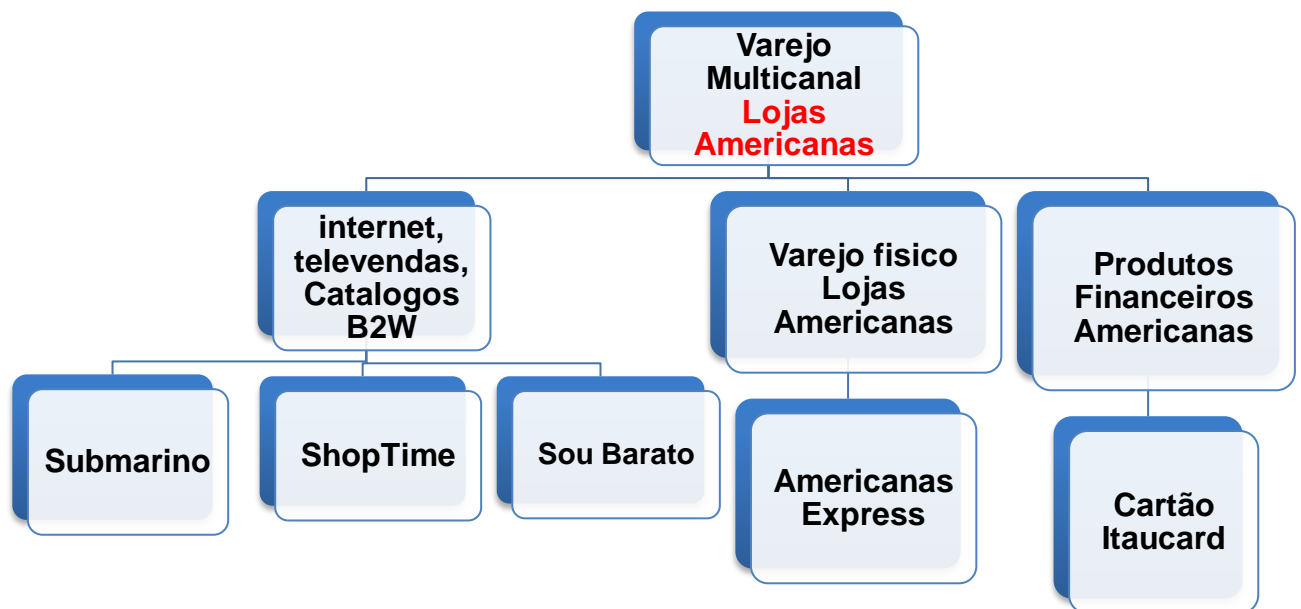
Varejo Multicanal Lojas Americanas

internet, televendas, Catalogos B2W

Varejo fisico Lojas Americanas

Produtos Financeiros Americanas

Submarino

ShopTime

Sou Barato

Americanas Express

Cartão Itaucard